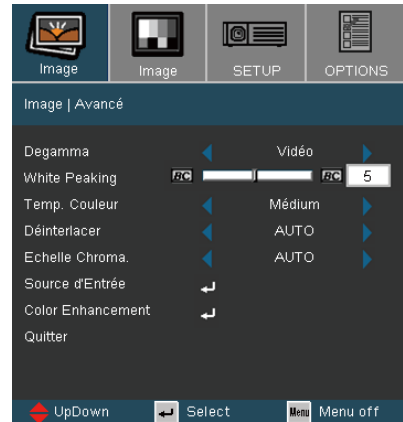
Image Image SETUP OPTIONS

Image | Avancé

Degamma Vidéo
White Peaking BC BC 5
Temp. Couleur Médium
Déinterlacer AUTO
Echelle Chroma. AUTO
Source d'Entrée
Color Enhancement
Quitter

UpDown Select Menu Menu off